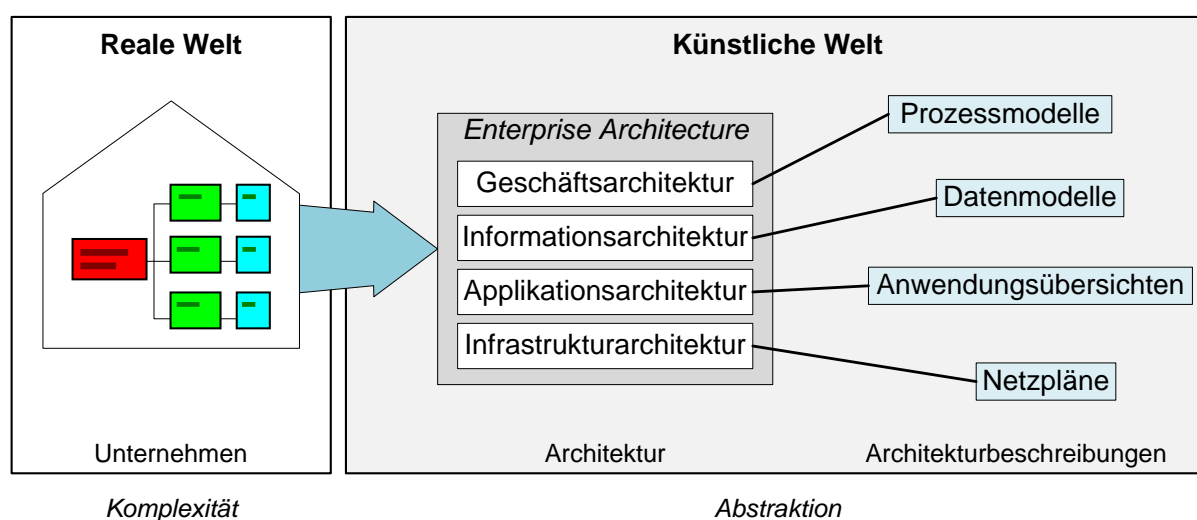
Reale Welt

Unternehmen

Künstliche Welt

Enterprise Architecture

Geschäftsarchitektur

Informationsarchitektur

Applikationsarchitektur

Infrastrukturarchitektur

Prozessmodelle

Datenmodelle

Anwendungsübersichten

Netzpläne

Architektur

Architekturbeschreibungen

Komplexität

Abstraktion